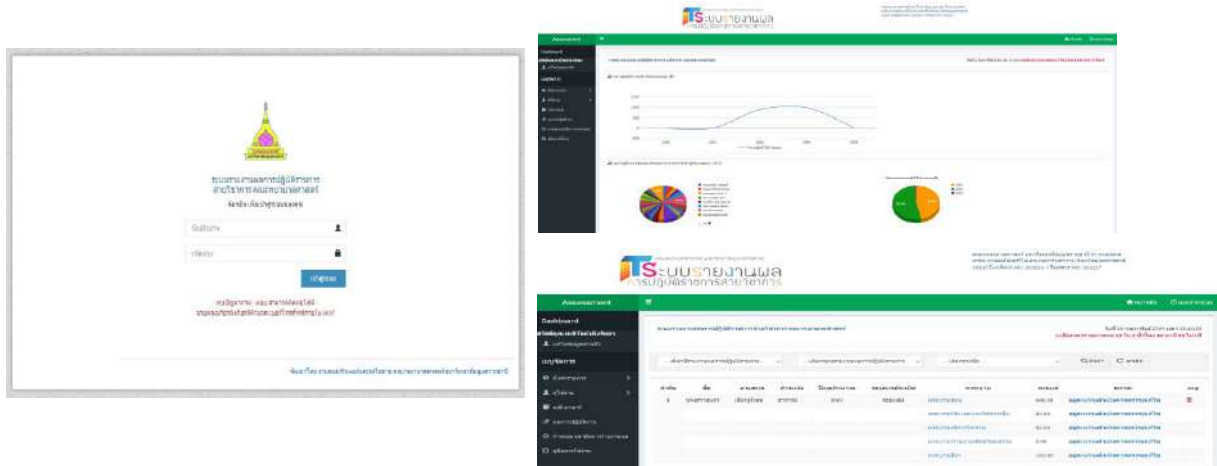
ระบบรายงานผลการปฏิบัติราชการ
สายวิชาการ คณะ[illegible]
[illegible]

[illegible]

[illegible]

เข้าสู่ระบบ

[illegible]

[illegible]

TS ระบบรายงานผล
การปฏิบัติราชการสายวิชาการ

Assessment

Dashboard

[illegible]

TS ระบบรายงานผล
การปฏิบัติราชการสายวิชาการ

Assessment

Dashboard

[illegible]

ค้นหา

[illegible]